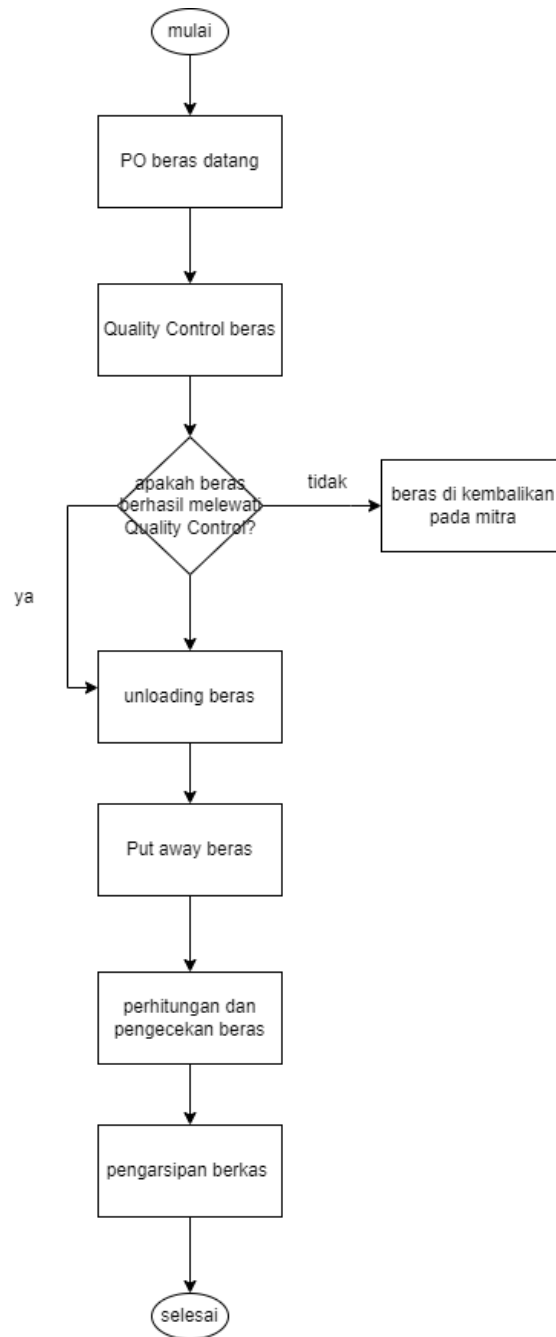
mulai

PO beras datang

Quality Control beras

apakah beras berhasil melewati Quality Control?

tidak

beras di kembalikan pada mitra

ya

unloading beras

Put away beras

perhitungan dan pengecekan beras

pengarsipan berkas

selesai